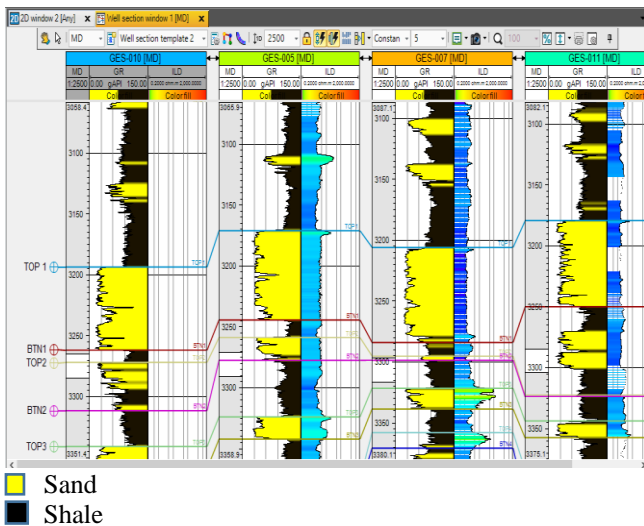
2D window 2 [Any] × Well section window 1 [MD] ×

MD Well section template 2 2500 Constan 5 100

GES-010 [MD] GES-005 [MD] GES-007 [MD] GES-011 [MD]

| MD | GR | ILD |
|---|---|---|
| 1:2500 | 0.00 gAPI 150.00 | 0.2000 ohm.m 2000.0000 |
| | Col | Colorfill |

3058.4 3100 3150 3200 3250 3300 3351.4

3065.9 3100 3150 3200 3250 3300 3358.9

3087.1 3100 3150 3200 3250 3300 3350 3380.1

3082.1 3100 3150 3200 3250 3300 3350 3375.1

TOP 1 BTN1 TOP2 BTN2 TOP3

TOP1 BTN1 TOP2 BTN2 TOP3

Sand
Shale